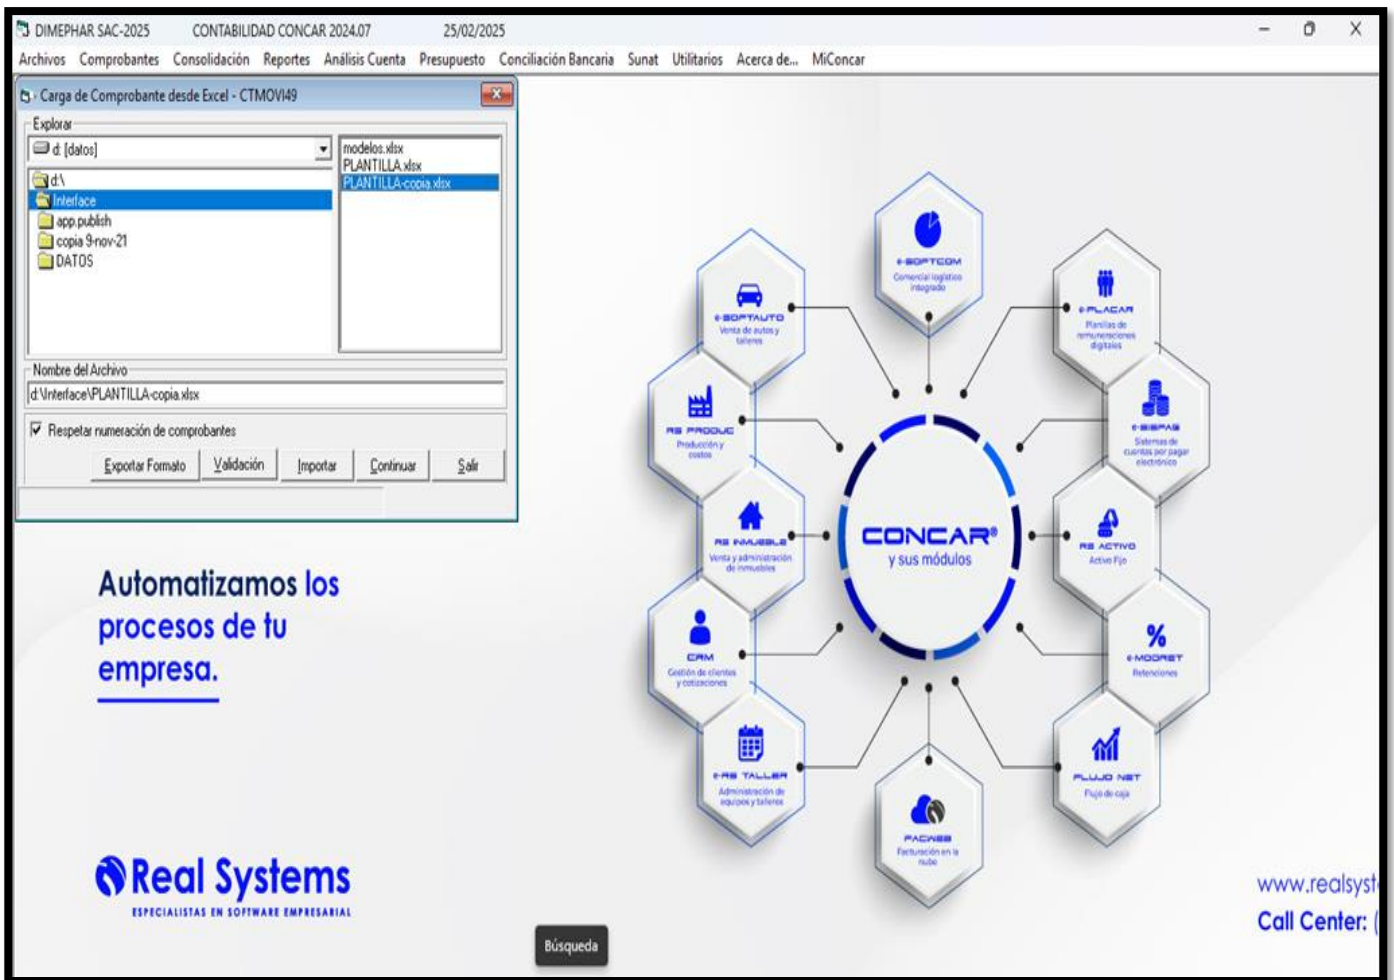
DIMEPHAR SAC-2025 CONTABILIDAD CONCAR 2024.07 25/02/2025

Archivos Comprobantes Consolidación Reportes Análisis Cuenta Presupuesto Conciliación Bancaria Sunat Utilitarios Acerca de... MiConcar

Carga de Comprobante desde Excel - CTMOVI49

Explorar

d: [datos]

d:\
Interface
app.publish
copia 9-nov-21
DATOS

modelos.xlsx
PLANTILLA.xlsx
PLANTILLA-copia.xlsx

Nombre del Archivo

d:\Interface\PLANTILLA-copia.xlsx

Respetar numeración de comprobantes

Exportar Formato | Validación | Importar | Continuar | Salir

Automatizamos los procesos de tu empresa.

e-SOFTCOM
Comercial logístico integrado

e-SOFTAUTO
Venta de autos y talleres

e-PLACAR
Planillas de remuneraciones digitales

RS PRODUC
Producción y costos

e-SISPAG
Sistemas de cuentas por pagar electrónico

RS INMUEBLE
Venta y administración de inmuebles

CONCAR®
y sus módulos

RS ACTIVO
Activo Fijo

CRM
Gestión de clientes y cotizaciones

e-MODRET
Retenciones

e-RS TALLER
Administración de equipos y talleres

FLUJO NET
Flujo de caja

FACWEB
Facturación en la nube

Real Systems
ESPECIALISTAS EN SOFTWARE EMPRESARIAL

www.realsyst
Call Center: (

Búsqueda